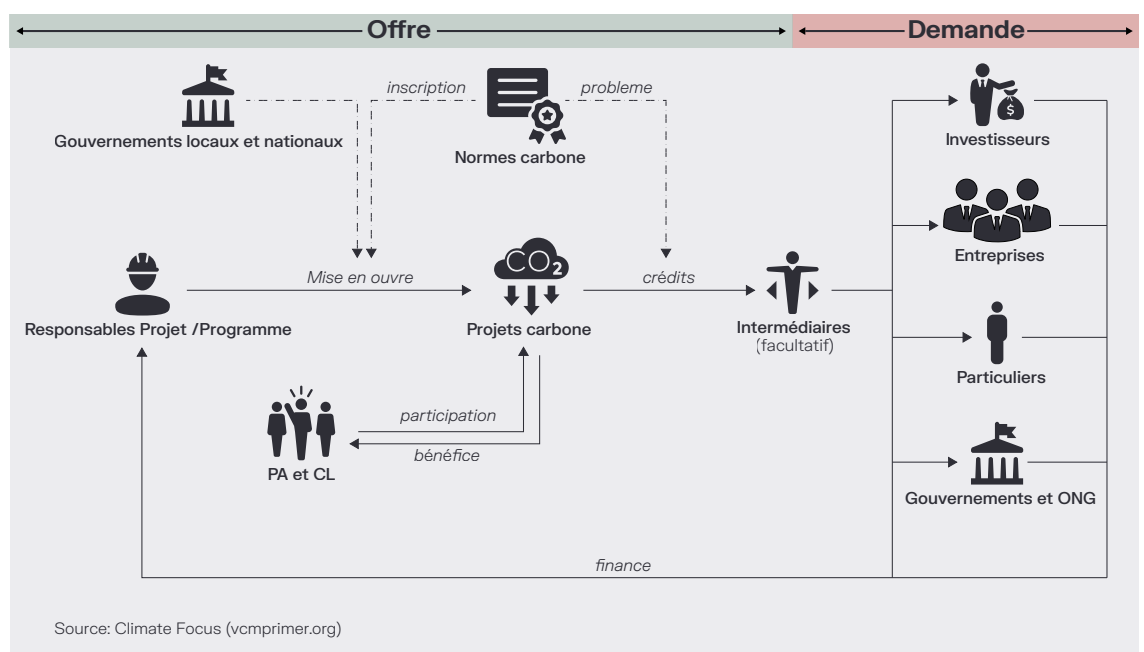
Offre

Demande

inscription

probleme

Gouvernements locaux et nationaux

Normes carbone

Investisseurs

Entreprises

$CO_2$

Mise en ouvre

crédits

Responsables Projet /Programme

Projets carbone

Intermédiaires (facultatif)

Particuliers

participation

bénéfice

PA et CL

Gouvernements et ONG

finance

Source: Climate Focus (vcmprimer.org)